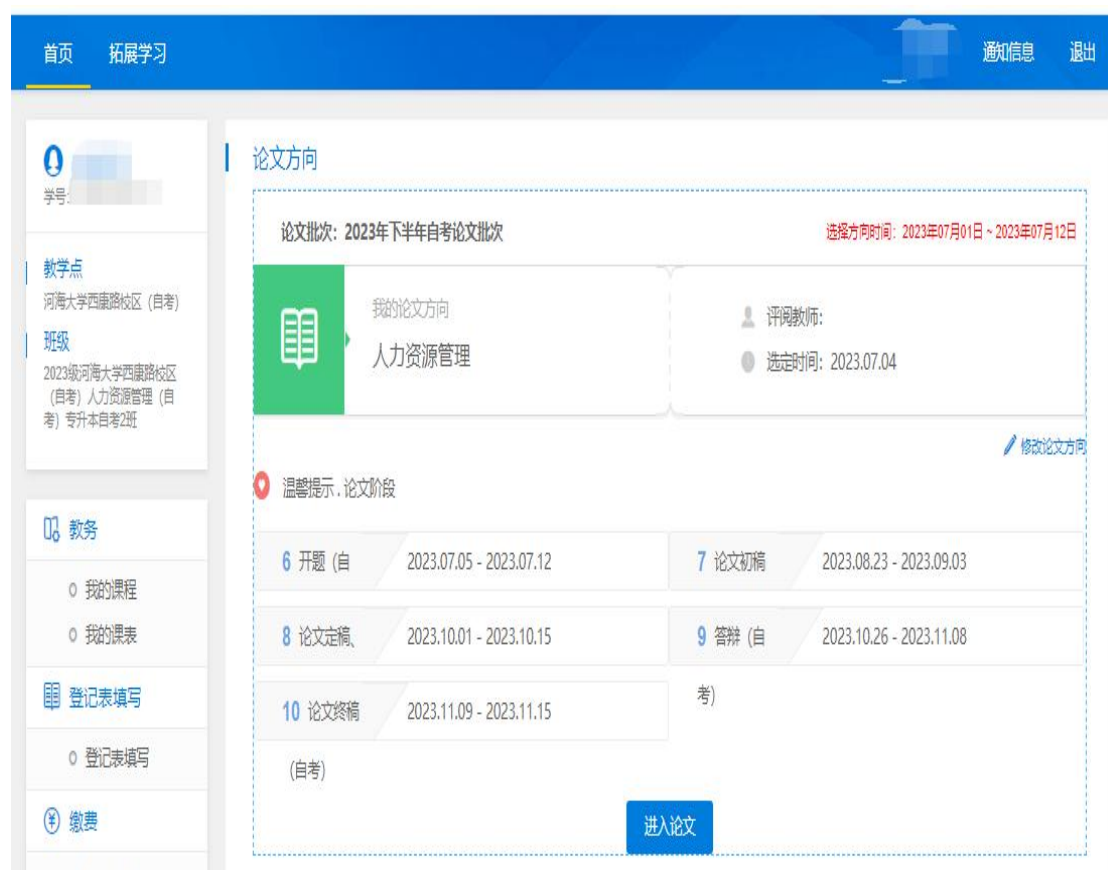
首页 拓展学习

通知信息 退出

学号:

教学点
河海大学西康路校区（自考）

班级
2023级河海大学西康路校区（自考）人力资源管理（自考）专升本自考2班

教务
我的课程
我的课表

登记表填写
登记表填写

缴费

论文方向

论文批次: 2023年下半年自考论文批次

选择方向时间: 2023年07月01日 ~ 2023年07月12日

我的论文方向
人力资源管理

评阅教师:
选定时间: 2023.07.04

修改论文方向

温馨提示，论文阶段

| | | | |
|---|---|---|---|
| 6 开题（自 | 2023.07.05 - 2023.07.12 | 7 论文初稿 | 2023.08.23 - 2023.09.03 |
| 8 论文定稿、 | 2023.10.01 - 2023.10.15 | 9 答辩（自 | 2023.10.26 - 2023.11.08 |
| 10 论文终稿 | 2023.11.09 - 2023.11.15 | 考) | |

(自考)

进入论文